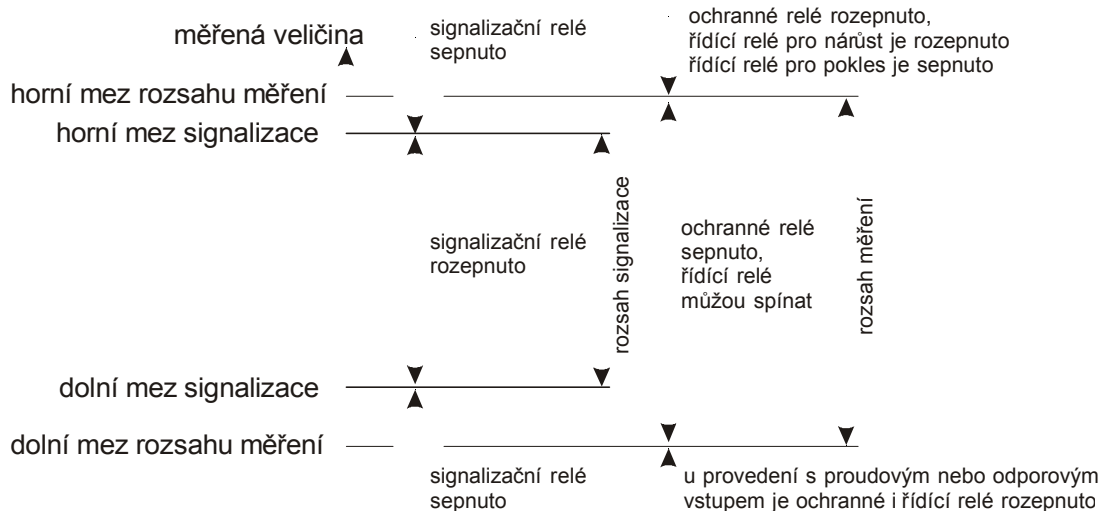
měřená veličina

signalizační relé sepnuto

ochranné relé rozepnuto, řídící relé pro nárůst je rozepnuto řídící relé pro pokles je sepnuto

horní mez rozsahu měření

horní mez signalizace

signalizační relé rozepnuto

rozsah signalizace

ochranné relé sepnuto, řídící relé můžou spínat

rozsah měření

dolní mez signalizace

dolní mez rozsahu měření

signalizační relé sepnuto

u provedení s proudovým nebo odporovým vstupem je ochranné i řídící relé rozepnuto